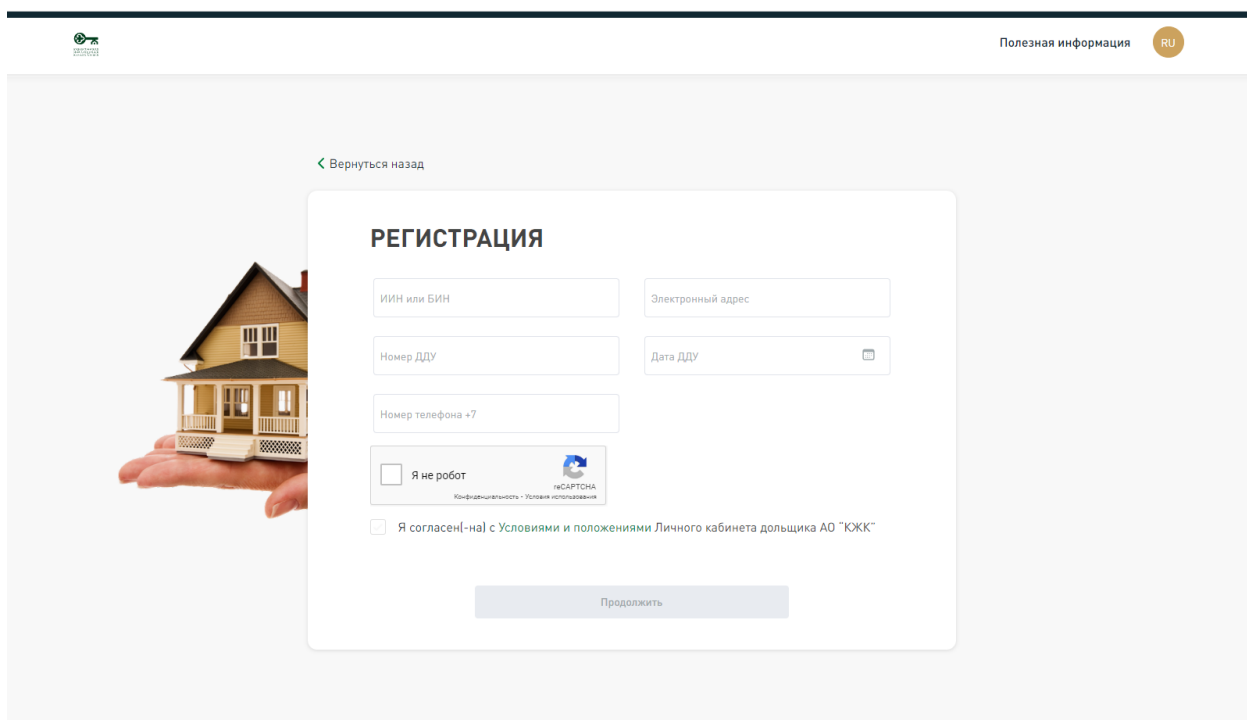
Полезная информация RU

Вернуться назад

РЕГИСТРАЦИЯ

ИИН или БИН

Электронный адрес

Номер ДДУ

Дата ДДУ

Номер телефона +7

Я не робот
reCAPTCHA
Конфиденциальность - Условия использования

Я согласен(-на) с Условиями и положениями Личного кабинета дольщика АО "КЖК"

Продолжить